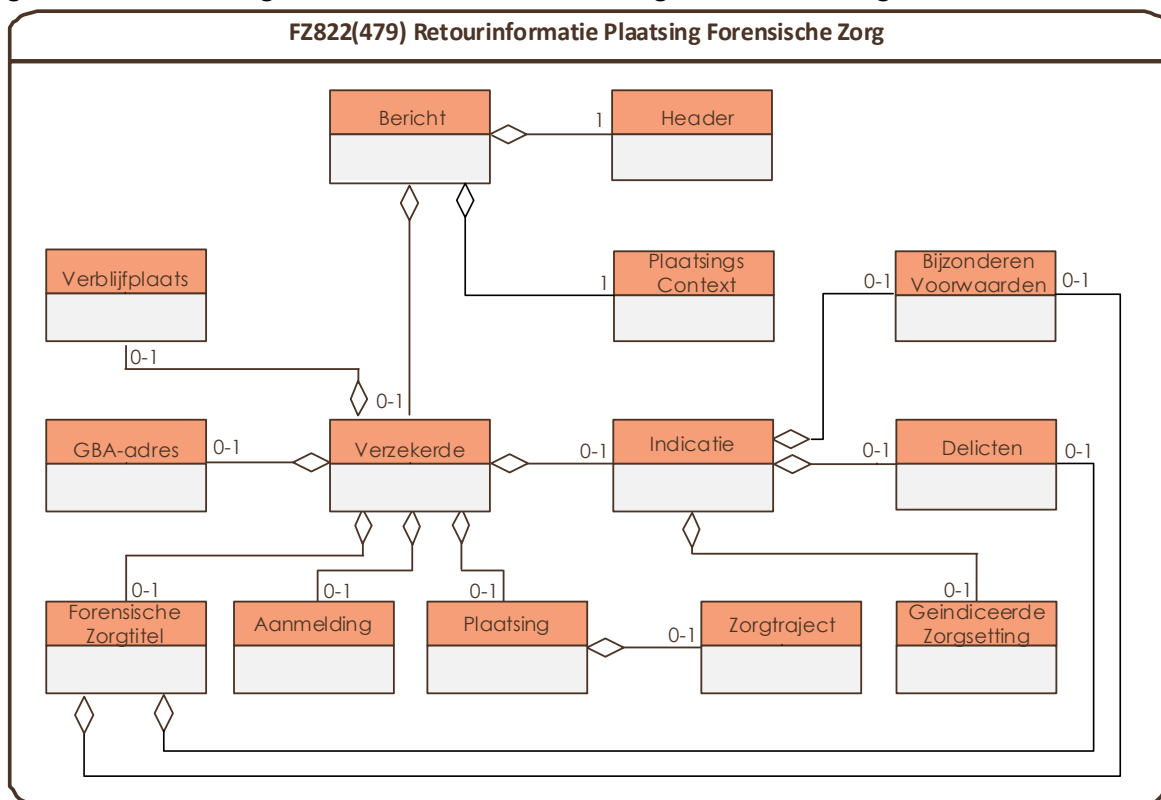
FZ822(479) Retourinformatie Plaatsing Forensische Zorg

Bericht

1

Header

Plaatsings Context

1

Verblijfplaats

0-1

0-1

Bijzonderen Voorwaarden

0-1

0-1

GBA-adres

0-1

Verzekerde

0-1

Indicatie

0-1

Delicten

0-1

0-1

0-1

0-1

0-1

Forensische Zorgtitel

Aanmelding

Plaatsing

0-1

Zorgtraject

Geindiceerde Zorgsetting